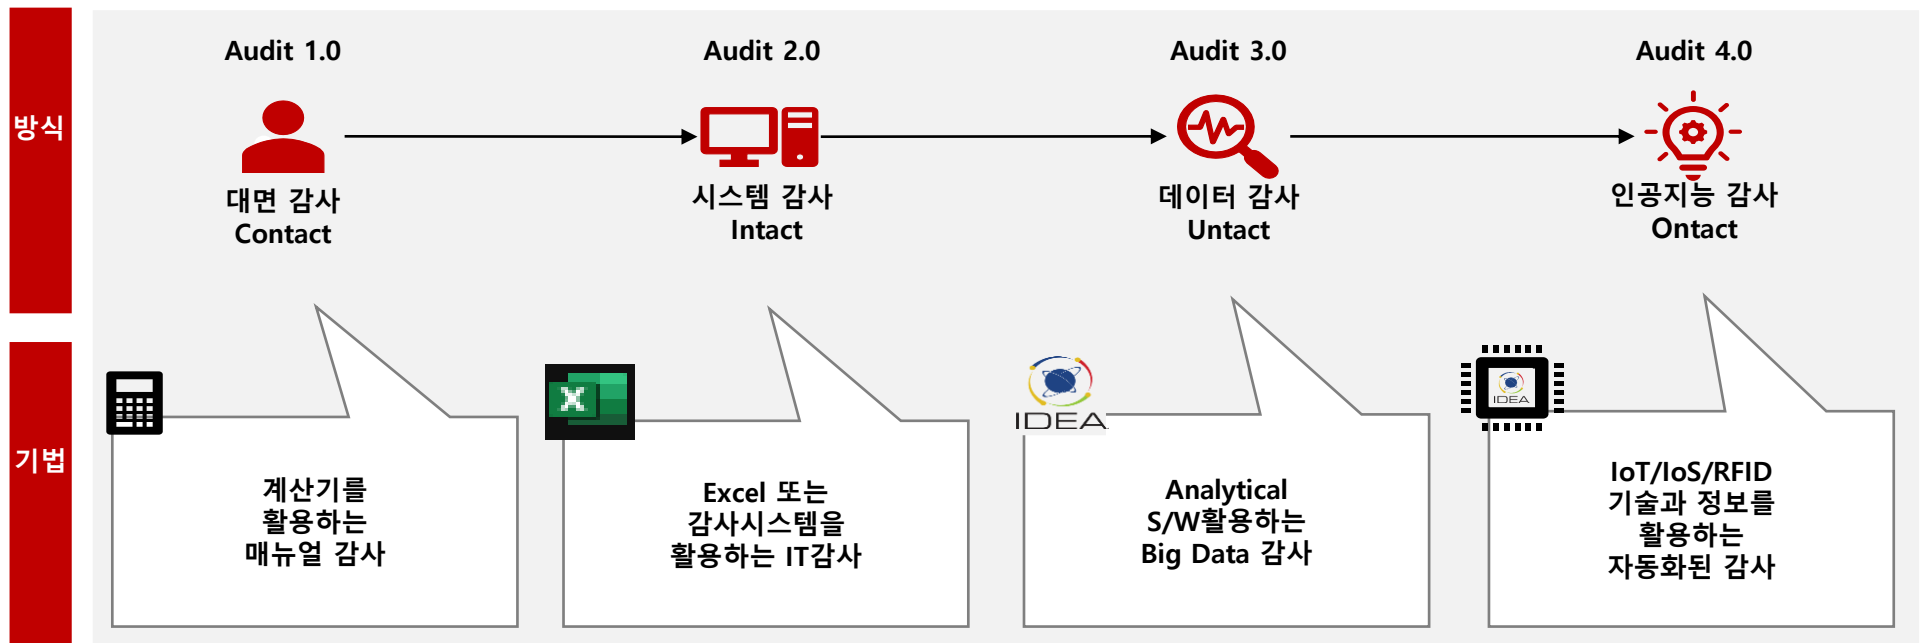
방식

Audit 1.0

대면 감사
Contact

Audit 2.0

시스템 감사
Intact

Audit 3.0

데이터 감사
Untact

Audit 4.0

인공지능 감사
Ontact

기법

계산기를
활용하는
매뉴얼 감사

X

Excel 또는
감사시스템을
활용하는 IT감사

IDEA

Analytical
S/W활용하는
Big Data 감사

IDEA

IoT/IoS/RFID
기술과 정보를
활용하는
자동화된 감사